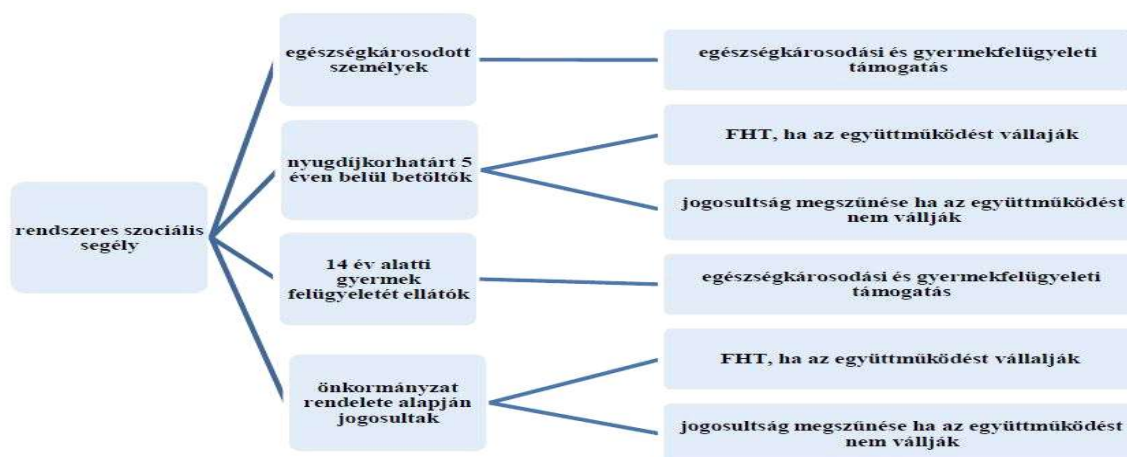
rendszeres szociális segély

egészségkárosodott személyek

egészségkárosodási és gyermekfelügyeleti támogatás

nyugdíjkorhatárt 5 éven belül betöltők

FHT, ha az együttműködést vállalják

jogosultság megszűnése ha az együttműködést nem vállják

14 év alatti gyermek felügyeletét ellátók

egészségkárosodási és gyermekfelügyeleti támogatás

önkormányzat rendelete alapján jogosultak

FHT, ha az együttműködést vállalják

jogosultság megszűnése ha az együttműködést nem vállják